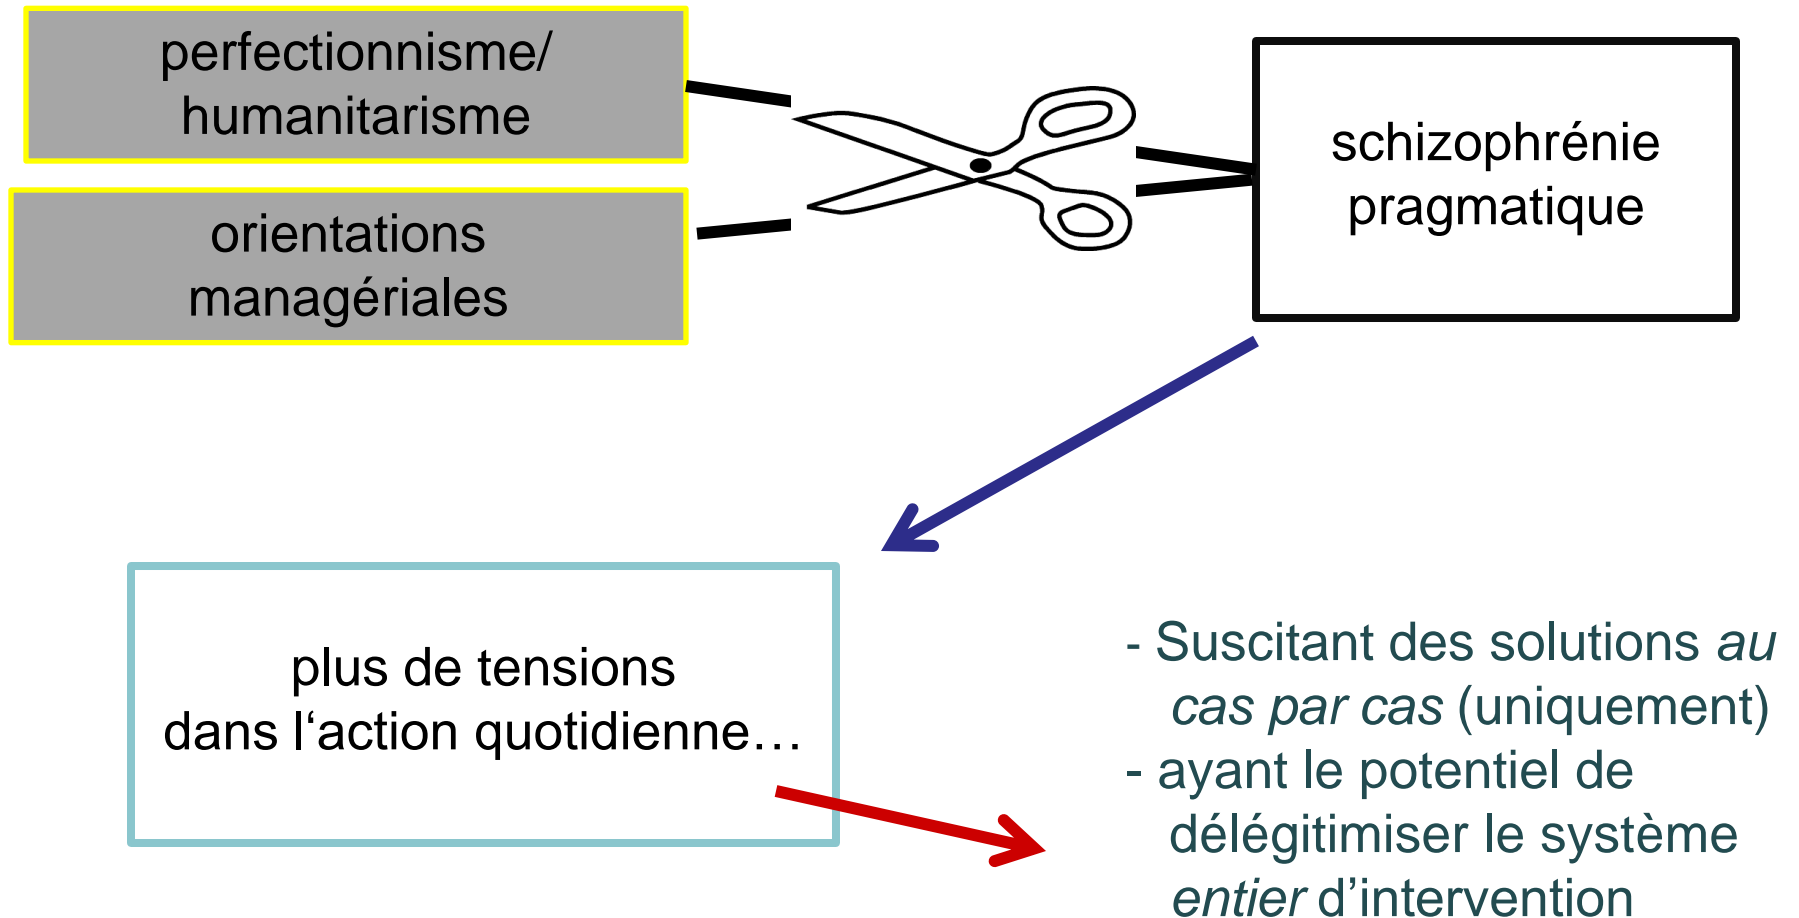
perfectionnisme/ humanitarisme

orientations managériales

schizophrénie pragmatique

plus de tensions dans l'action quotidienne…

- Suscitant des solutions *au cas par cas* (uniquement)
- ayant le potentiel de délégitimiser le système *entier* d'intervention